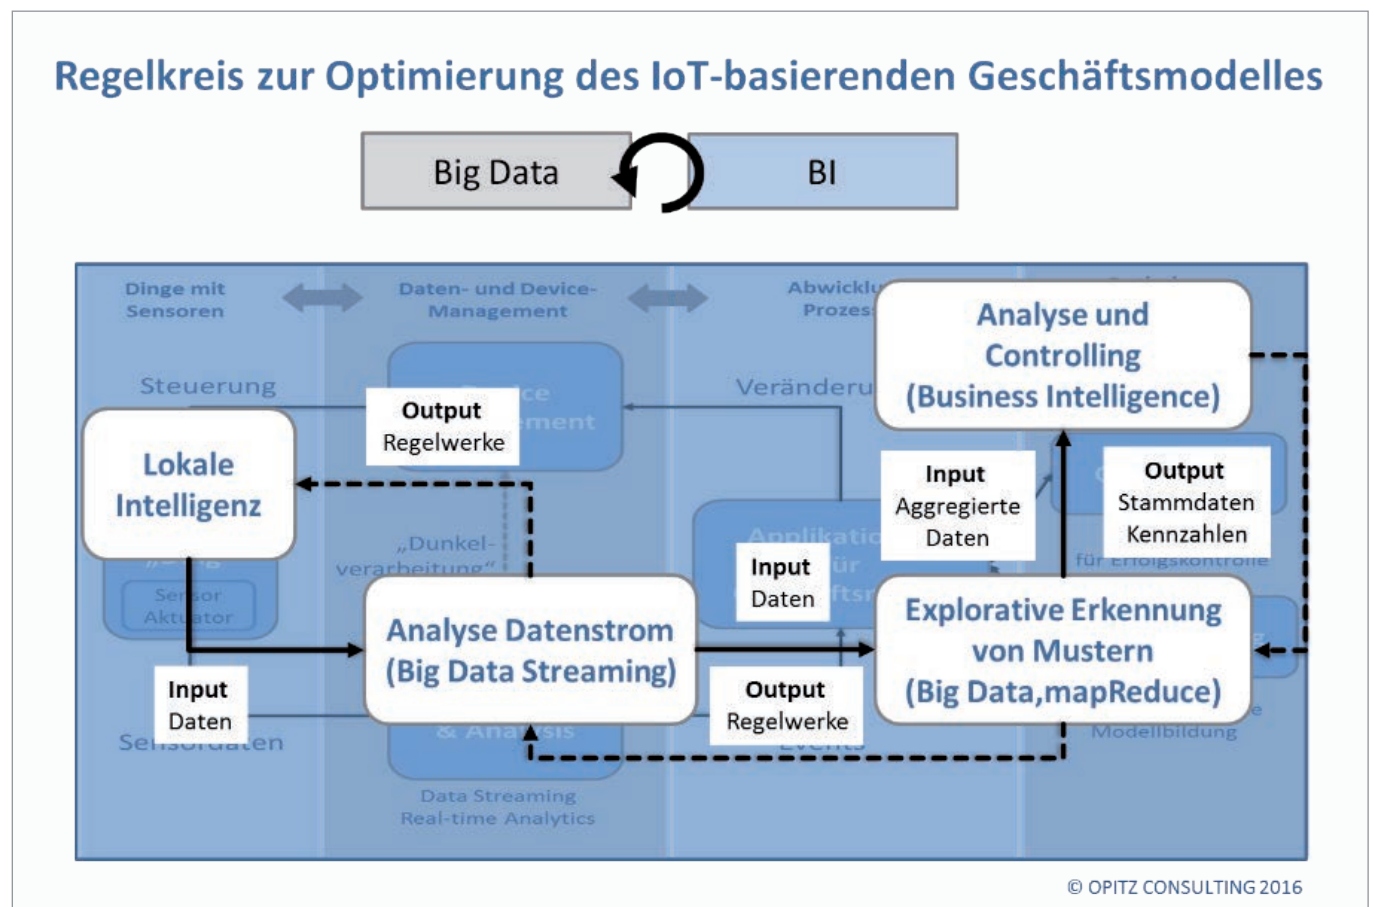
Regelkreis zur Optimierung des IoT-basierenden Geschäftsmodelles

Big Data

BI

Dinge mit Sensoren

Daten- und Device-Management

Abwicklu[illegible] Prozes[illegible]

Steuerung

Veränderu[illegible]

Analyse und Controlling (Business Intelligence)

Output Regelwerke

Lokale Intelligenz

Input Aggregierte Daten

Output Stammdaten Kennzahlen

„Dunkelverarbeitung“

Input Daten

Sensor Aktuator

Analyse Datenstrom (Big Data Streaming)

Explorative Erkennung von Mustern (Big Data,mapReduce)

Input Daten

Output Regelwerke

Sensordaten

Modellbildung

Data Streaming Real-time Analytics

© OPITZ CONSULTING 2016